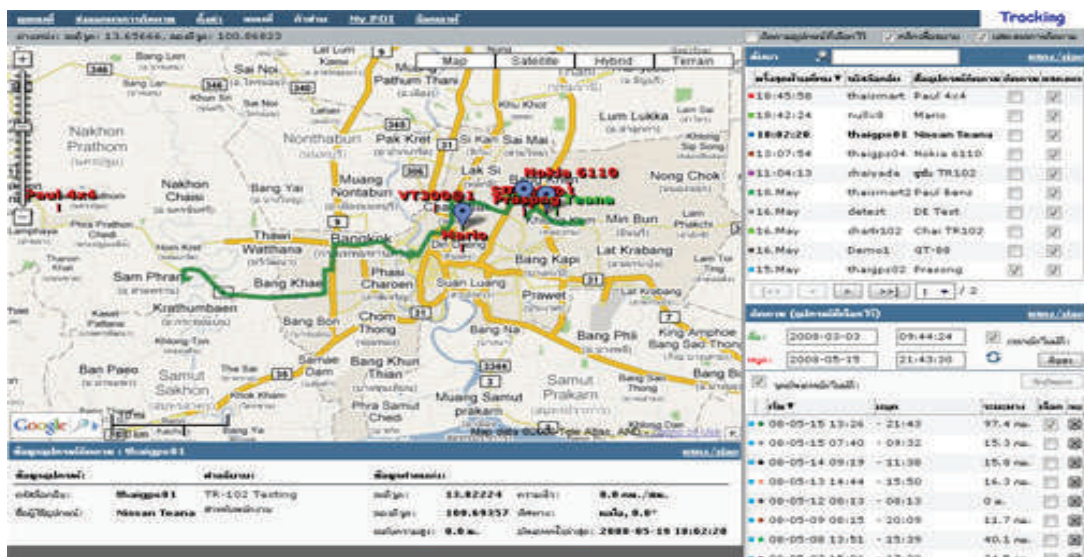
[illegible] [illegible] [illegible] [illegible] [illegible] My POI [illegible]

Tracking

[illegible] 13.65666, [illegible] 100.66823

Map Satellite Hybrid Terrain

Nakhon Prathom
Nakhon Chasi
Bang Yai
Nonthaburi
Pak Kret
Muang Nontaburi
Pathum Thani
Sai Noi
Lum Lukka
Nong Chok
Min Buri
Lat Krabang
Bang Kapi
Bangkok
Thawi Watthana
Sam Phran
Bang Khae
Phasi Charoen
Suan Luang
Prawet
Krathumbaen
Bang Bon
Chom Thong
Bang Na
Bang Phli
King Amphoe Bang Sao Thong
Ban Paeo
Samut Sakhon
Samae Dam
Bang Khun Thian
Phra Samut Chedi
Muang Samut prakarn
Samut Prakarn
Bang Bo

Paul 4x4
VT300G1
Mario
Nokia 6110
Prasong
Teana

Google
Map data ©2008 Tele Atlas, AND

| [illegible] | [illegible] | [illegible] | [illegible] | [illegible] |
|---|---|---|---|---|
| 18:45:58 | thaismart | Paul 4x4 | | ✓ |
| 18:42:24 | nullx8 | Mario | | ✓ |
| 18:02:28 | thaigps01 | Nissan Teana | | ✓ |
| 13:07:54 | thaigps04 | Nokia 6110 | | ✓ |
| 11:04:13 | dhaiyada | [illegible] TR102 | | ✓ |
| 16.May | thaismart2 | Paul Benz | | ✓ |
| 16.May | detest | DE Test | | ✓ |
| 16.May | dhatr102 | Chai TR102 | | ✓ |
| 16.May | Demo1 | GT-88 | | ✓ |
| 15.May | thaigps02 | Prasong | ✓ | ✓ |

1 / 2

2008-03-03 09:44:24
2008-05-19 21:43:30

| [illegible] | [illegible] | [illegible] | | |
|---|---|---|---|---|
| 08-05-15 13:26 | - 21:43 | 97.4 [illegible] | ✓ | |
| 08-05-15 07:40 | - 09:32 | 15.3 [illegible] | | |
| 08-05-14 09:19 | - 11:38 | 15.9 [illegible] | | |
| 08-05-13 14:44 | - 15:50 | 16.3 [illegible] | | |
| 08-05-12 08:13 | - 08:13 | 0 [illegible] | | |
| 08-05-09 08:15 | - 20:09 | 11.7 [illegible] | | |
| 08-05-08 13:51 | - 15:39 | 40.1 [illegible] | | |

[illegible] : thaigps01

| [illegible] | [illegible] | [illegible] | | |
|---|---|---|---|---|
| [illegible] thaigps01 | TR-102 Testing | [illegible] 13.82224 | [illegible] | 0.0 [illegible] |
| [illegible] Nissan Teana | | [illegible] 100.69357 | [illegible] | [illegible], 0.0° |
| | | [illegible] 0.0 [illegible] | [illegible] | 2008-05-19 18:02:28 |